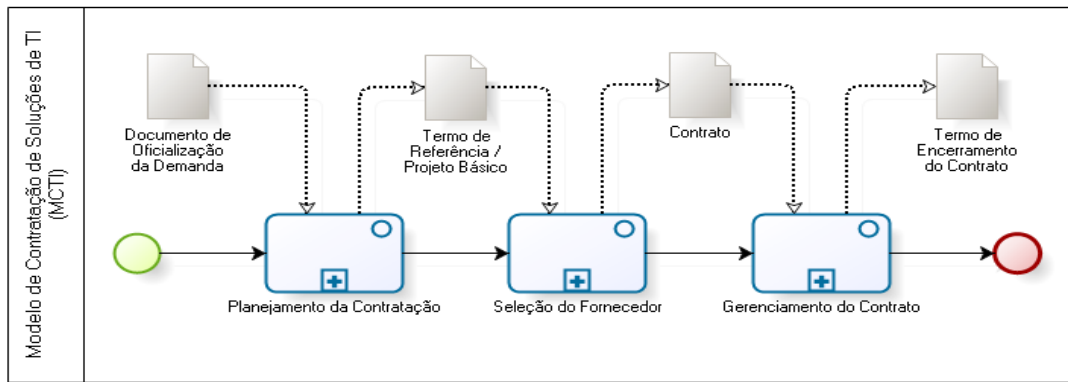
Modelo de Contratação de Soluções de TI (MCTI)

Documento de Oficialização da Demanda

Termo de Referência / Projeto Básico

Contrato

Termo de Encerramento do Contrato

Planejamento da Contratação

Seleção do Fornecedor

Gerenciamento do Contrato